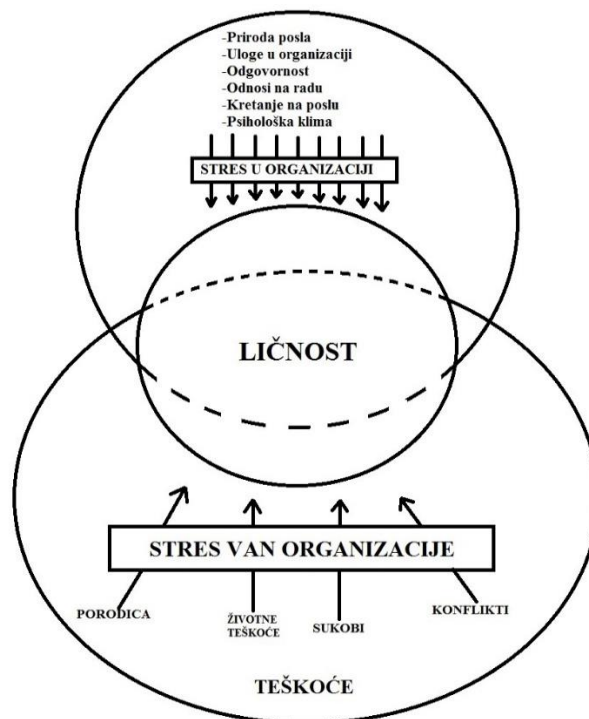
-Priroda posla
-Uloge u organizaciji
-Odgovornost
-Odnosi na radu
-Kretanje na poslu
-Psihološka klima

STRES U ORGANIZACIJI

LIČNOST

STRES VAN ORGANIZACIJE

PORODICA

ŽIVOTNE TEŠKOĆE

SUKOBI

KONFLIKTI

TEŠKOĆE